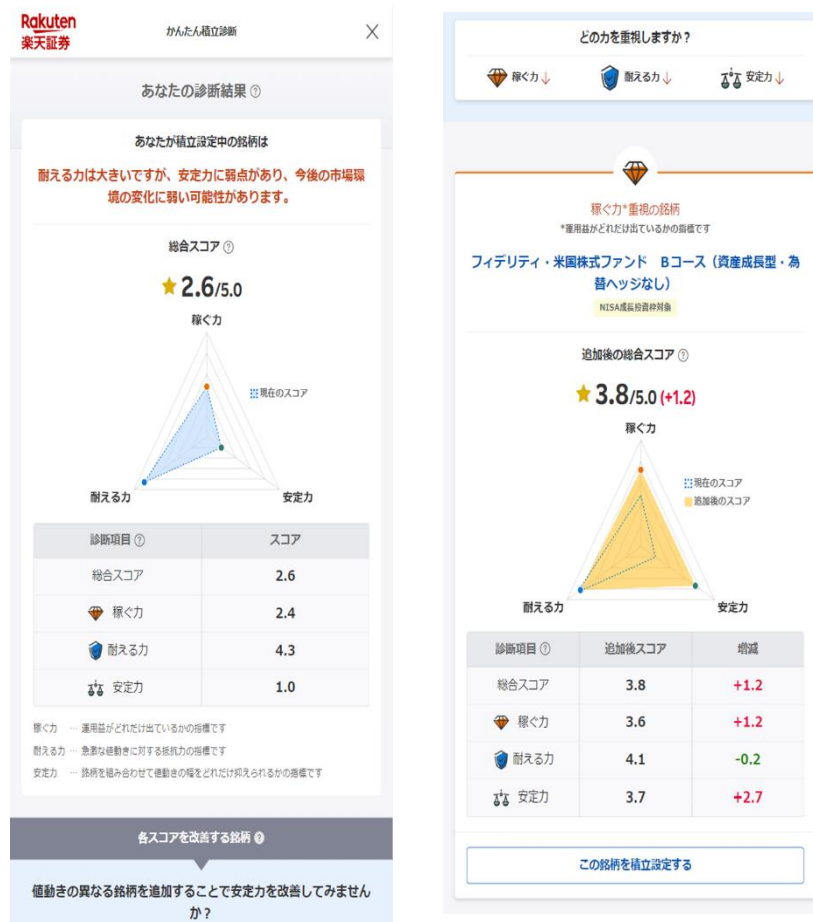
Rakuten
楽天証券

かんたん積立診断

あなたの診断結果 ⓘ

あなたが積立設定中の銘柄は

耐える力は大きいですが、安定力に弱点があり、今後の市場環境の変化に弱い可能性があります。

総合スコア ⓘ

★ 2.6/5.0

稼ぐ力

現在のスコア

耐える力

安定力

| 診断項目 ⓘ | スコア |
|---|---|
| 総合スコア | 2.6 |
| 稼ぐ力 | 2.4 |
| 耐える力 | 4.3 |
| 安定力 | 1.0 |

稼ぐ力 … 運用益がどれだけ出ているかの指標です
耐える力 … 急激な値動きに対する抵抗力の指標です
安定力 … 銘柄を組み合わせて値動きの幅をどれだけ抑えられるかの指標です

各スコアを改善する銘柄 ⓘ

値動きの異なる銘柄を追加することで安定力を改善してみませんか？

どの力を重視しますか？

稼ぐ力↓ 耐える力↓ 安定力↓

稼ぐ力*重視の銘柄
*運用益がどれだけ出ているかの指標です

フィデリティ・米国株式ファンド Bコース（資産成長型・為替ヘッジなし）

NISA成長投資枠対象

追加後の総合スコア ⓘ

★ 3.8/5.0 (+1.2)

稼ぐ力

現在のスコア
追加後のスコア

耐える力

安定力

| 診断項目 ⓘ | 追加後スコア | 増減 |
|---|---|---|
| 総合スコア | 3.8 | +1.2 |
| 稼ぐ力 | 3.6 | +1.2 |
| 耐える力 | 4.1 | -0.2 |
| 安定力 | 3.7 | +2.7 |

この銘柄を積立設定する